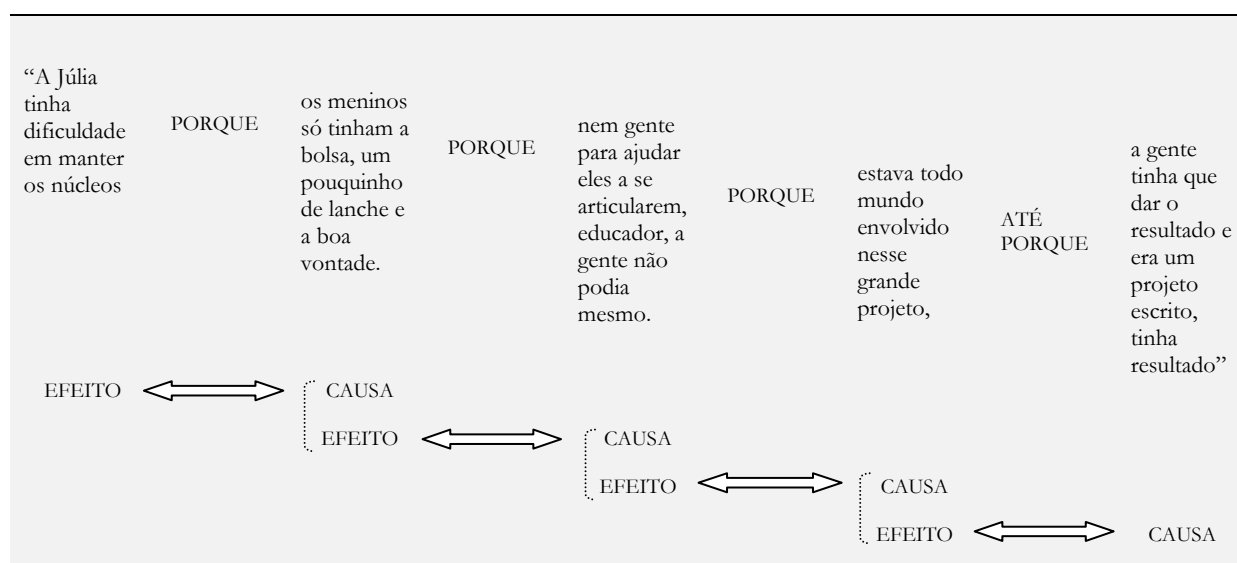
"A Júlia tinha dificuldade em manter os núcleos

PORQUE

os meninos só tinham a bolsa, um pouquinho de lanche e a boa vontade.

PORQUE

nem gente para ajudar eles a se articularem, educador, a gente não podia mesmo.

PORQUE

estava todo mundo envolvido nesse grande projeto,

ATÉ PORQUE

a gente tinha que dar o resultado e era um projeto escrito, tinha resultado"

EFEITO

CAUSA

EFEITO

CAUSA

EFEITO

CAUSA

EFEITO

CAUSA